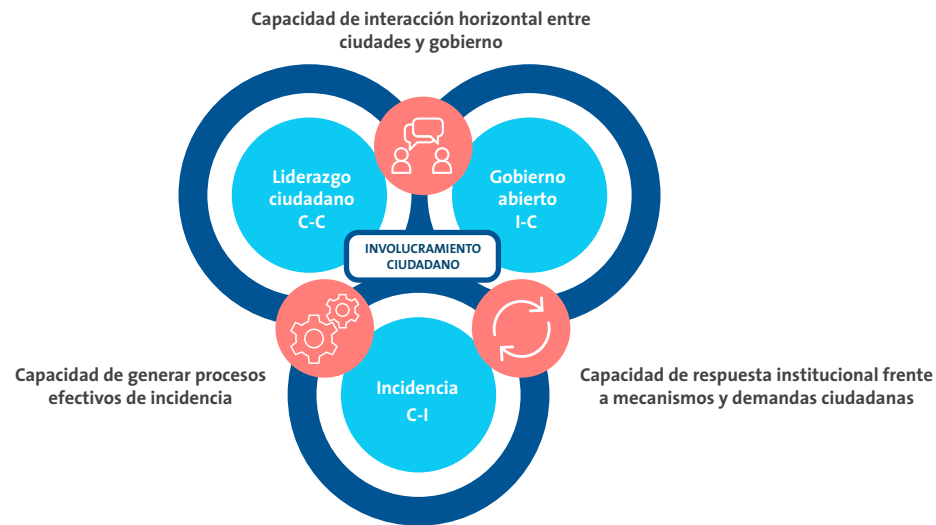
Capacidad de interacción horizontal entre ciudades y gobierno

Liderazgo ciudadano C-C

Gobierno abierto I-C

INVOLUCRAMIENTO CIUDADANO

Capacidad de generar procesos efectivos de incidencia

Incidencia C-I

Capacidad de respuesta institucional frente a mecanismos y demandas ciudadanas